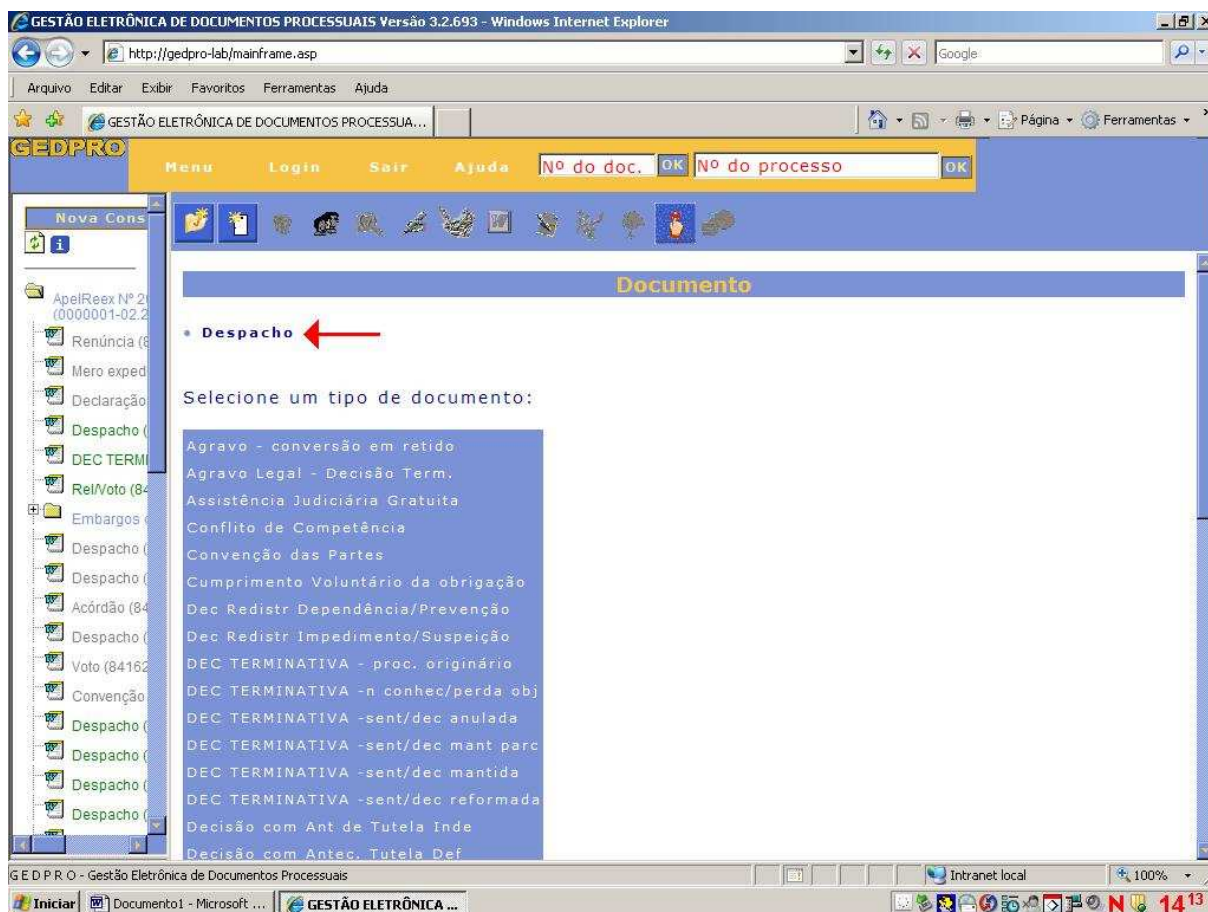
GESTÃO ELETRÔNICA DE DOCUMENTOS PROCESSUAIS Versão 3.2.693 - Windows Internet Explorer

http://gedpro-lab/mainframe.asp

Google

Arquivo Editar Exibir Favoritos Ferramentas Ajuda

GESTÃO ELETRÔNICA DE DOCUMENTOS PROCESSUA...

Página Ferramentas

GEDPRO

Menu Login Sair Ajuda Nº do doc. OK Nº do processo OK

Nova Cons

ApelReex Nº 2
(0000001-02.2

Renúncia (8

Mero exped

Declaração

Despacho (

DEC TERMI

Rel/Voto (84

Embargos

Despacho (

Despacho (

Acórdão (84

Despacho (

Voto (84162

Convenção

Despacho (

Despacho (

Despacho (

Despacho (

Documento

• Despacho

Selecione um tipo de documento:

Agravo - conversão em retido
Agravo Legal - Decisão Term.
Assistência Judiciária Gratuita
Conflito de Competência
Convenção das Partes
Cumprimento Voluntário da obrigação
Dec Redistr Dependência/Prevenção
Dec Redistr Impedimento/Suspeição
DEC TERMINATIVA - proc. originário
DEC TERMINATIVA -n conhec/perda obj
DEC TERMINATIVA -sent/dec anulada
DEC TERMINATIVA -sent/dec mant parc
DEC TERMINATIVA -sent/dec mantida
DEC TERMINATIVA -sent/dec reformada
Decisão com Ant de Tutela Inde
Decisão com Antec. Tutela Def

G E D P R O - Gestão Eletrônica de Documentos Processuais

Intranet local

100%

Iniciar

Documento1 - Microsoft ...

GESTÃO ELETRÔNICA ...

14:13